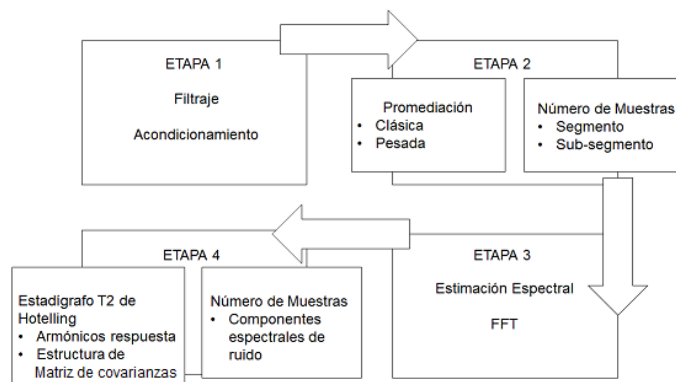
ETAPA 1

Filtraje

Acondicionamiento

ETAPA 2

Promediación
• Clásica
• Pesada

Número de Muestras
• Segmento
• Sub-segmento

ETAPA 3

Estimación Espectral

FFT

ETAPA 4

Estadigrafo T2 de Hotelling
• Armónicos respuesta
• Estructura de Matriz de covarianzas

Número de Muestras
• Componentes espectrales de ruido